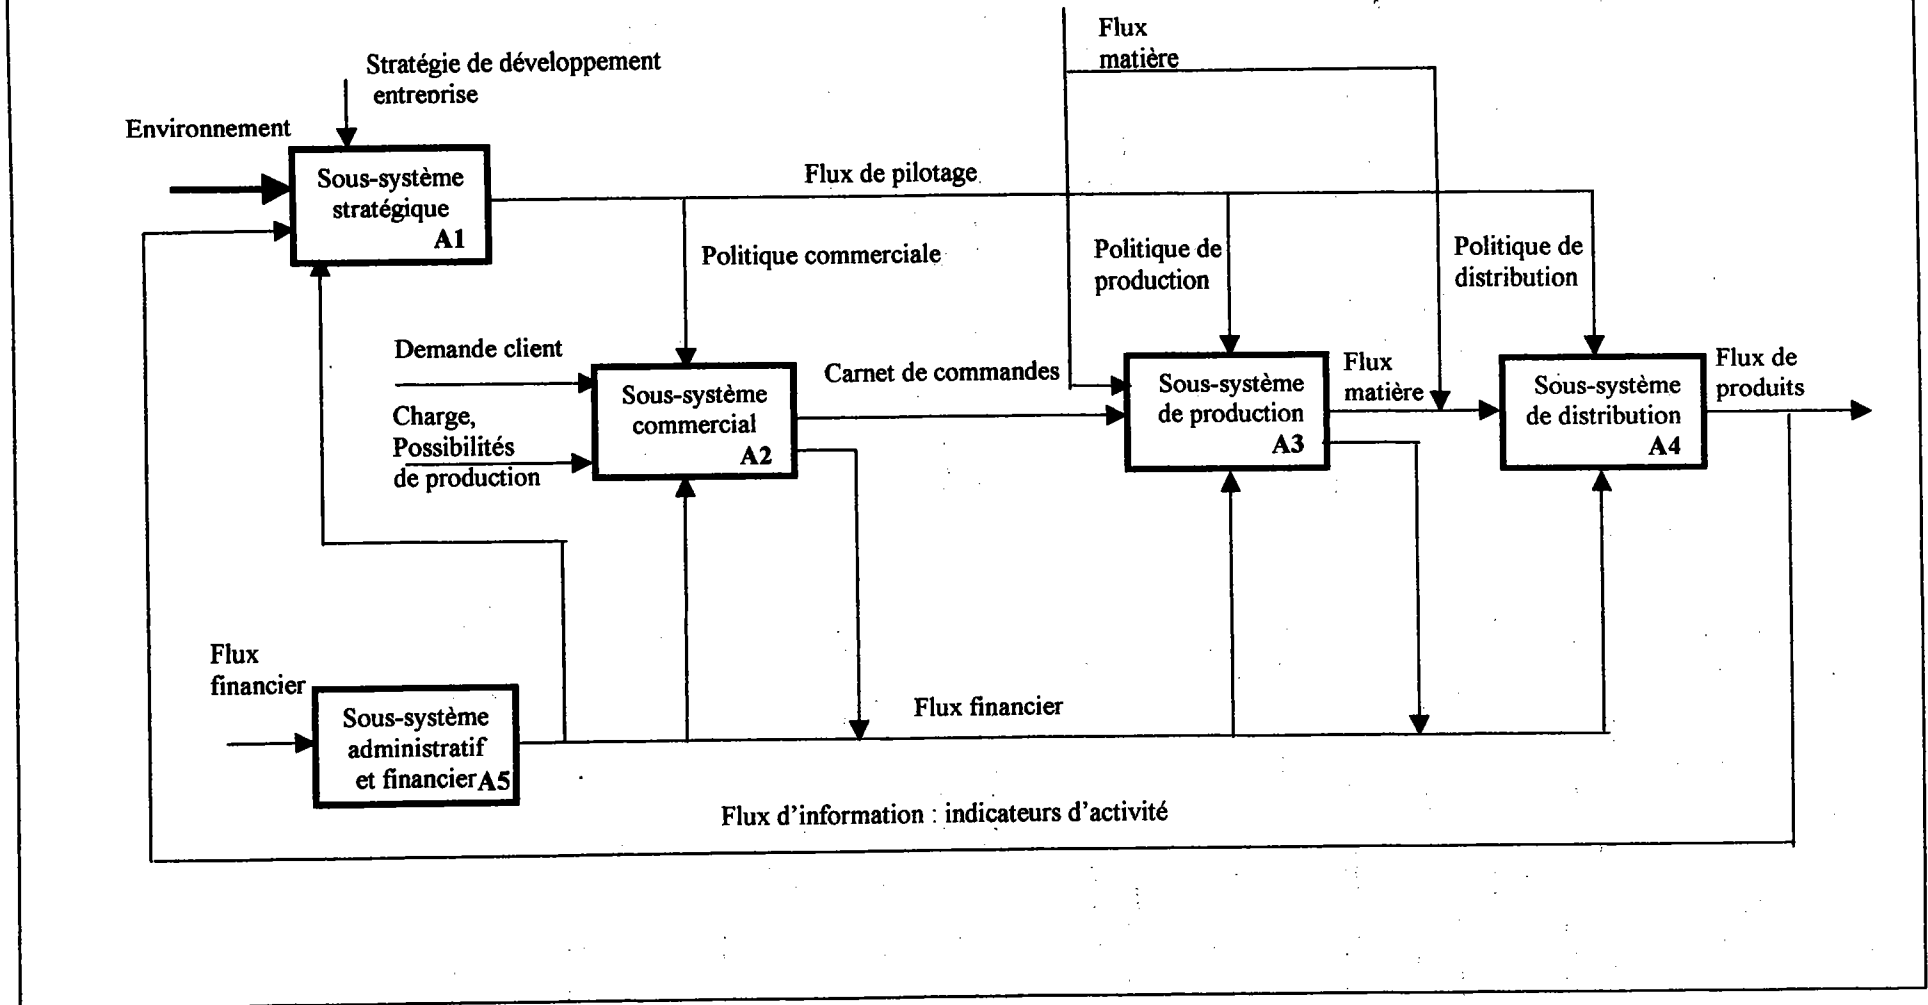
Flux matière

Stratégie de développement entreprise

Environnement

Sous-système stratégique A1

Flux de pilotage

Politique commerciale

Politique de production

Politique de distribution

Demande client

Charge, Possibilités de production

Sous-système commercial A2

Carnet de commandes

Sous-système de production A3

Flux matière

Sous-système de distribution A4

Flux de produits

Flux financier

Sous-système administratif et financier A5

Flux financier

Flux d'information : indicateurs d'activité